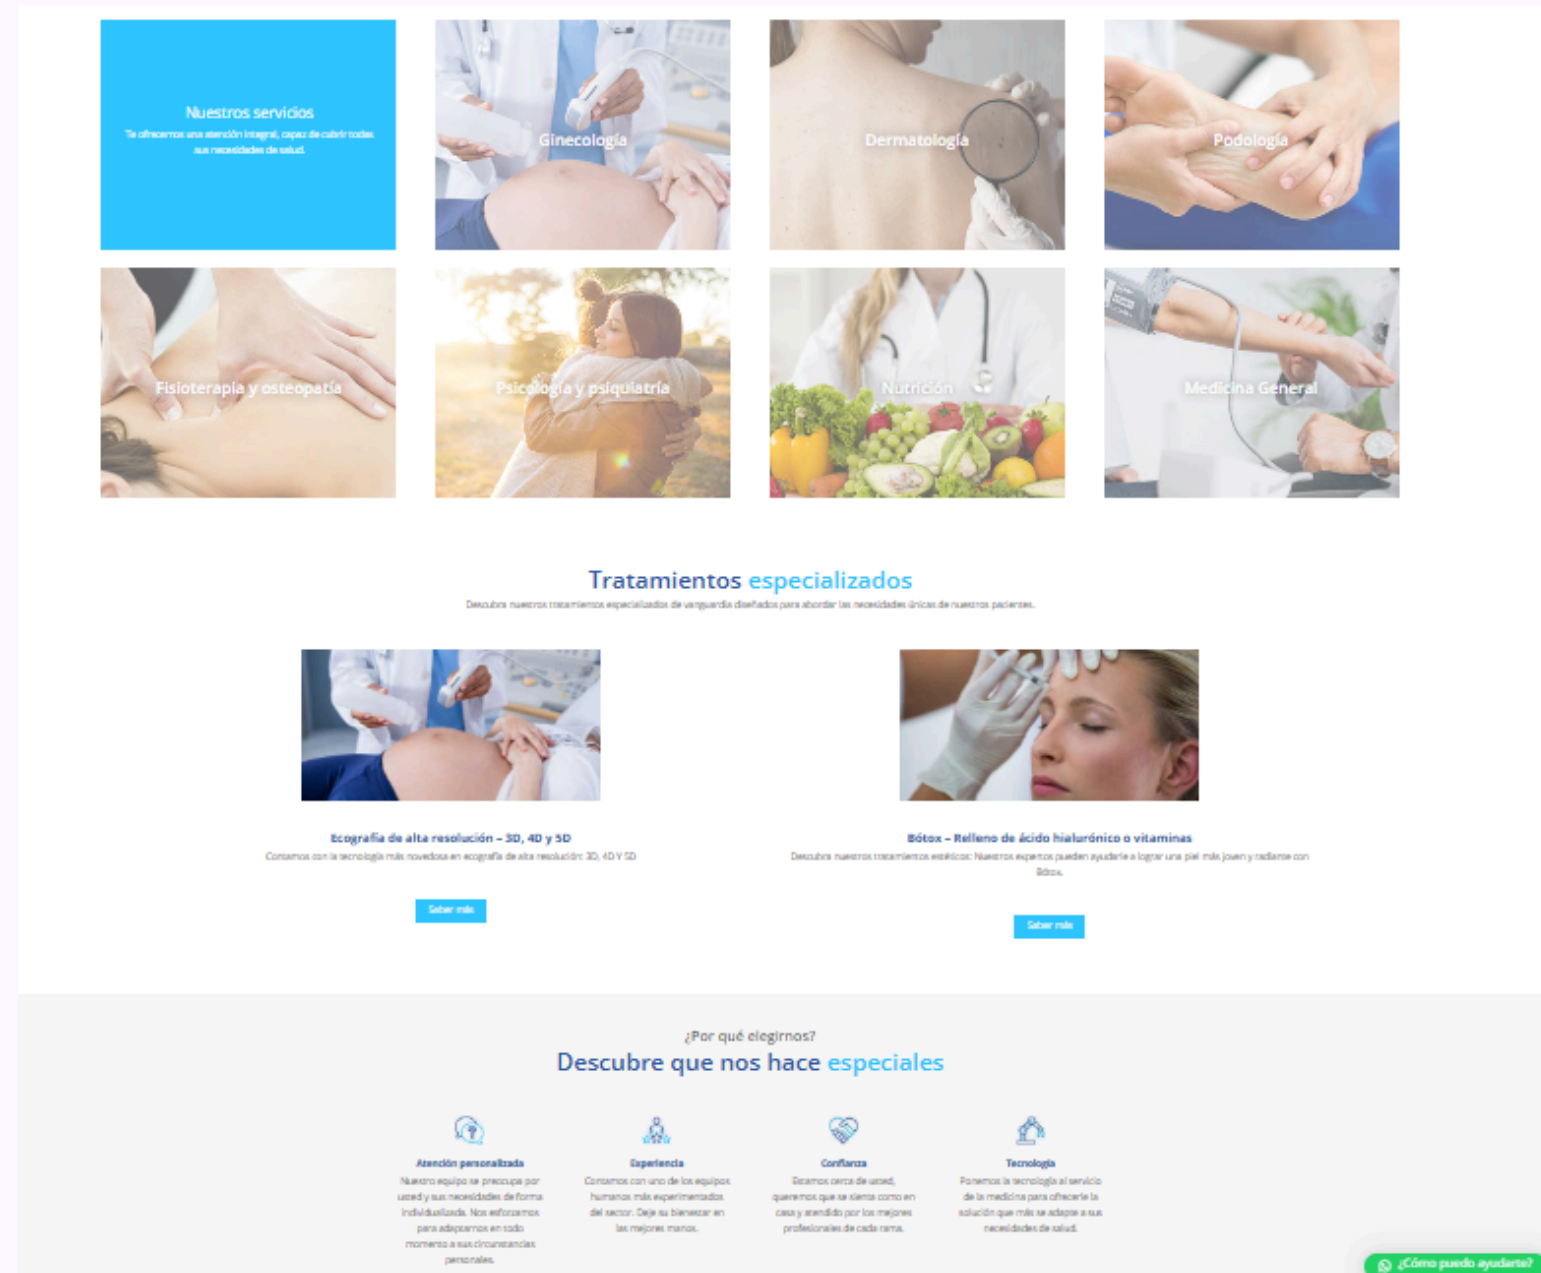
Nuestros servicios

Te ofrecemos una atención integral, capaz de cubrir todas sus necesidades de salud.

Ginecología

Dermatología

Podología

Fisioterapia y osteopatía

Psicología y psiquiatría

Nutrición

Medicina General

Tratamientos especializados

Descubre nuestros tratamientos especializados de vanguardia diseñados para abordar las necesidades únicas de nuestros pacientes.

Ecografía de alta resolución – 3D, 4D y 5D

Contamos con la tecnología más novedosa en ecografía de alta resolución: 3D, 4D Y 5D

Saber más

Bótox – Relleno de ácido hialurónico o vitaminas

Descubre nuestros tratamientos estéticos: Nuestros expertos pueden ayudarle a lograr una piel más joven y radiante con Bótox.

Saber más

¿Por qué elegirnos?

Descubre que nos hace especiales

Atención personalizada

Nuestro equipo se preocupa por usted y sus necesidades de forma individualizada. Nos esforzamos para adaptarnos en todo momento a sus circunstancias personales.

Experiencia

Contamos con uno de los equipos humanos más experimentados del sector. Deje su bienestar en las mejores manos.

Confianza

Estamos cerca de usted, queremos que se sienta como en casa y atendido por los mejores profesionales de cada rama.

Tecnología

Ponemos la tecnología al servicio de la medicina para ofrecerle la solución que más se adapte a sus necesidades de salud.

¿Cómo puedo ayudarte?